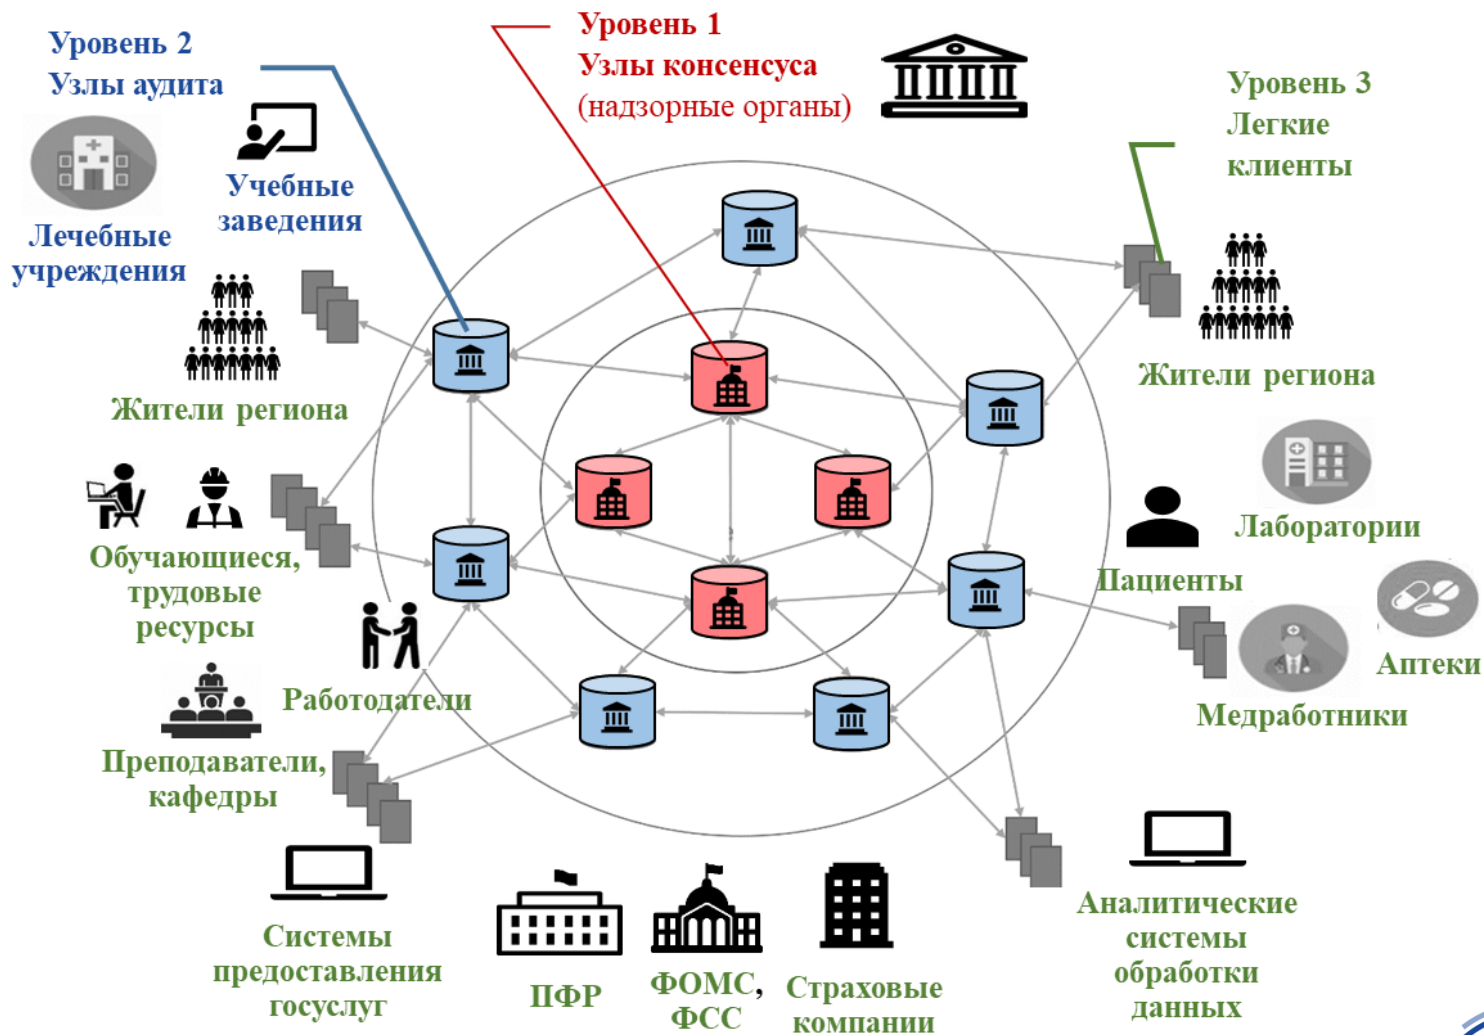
Уровень 2
Узлы аудита

Уровень 1
Узлы консенсуса
(надзорные органы)

Уровень 3
Легкие клиенты

Учебные заведения

Лечебные учреждения

Жители региона

Жители региона

Лаборатории

Пациенты

Аптеки

Медработники

Обучающиеся, трудовые ресурсы

Работодатели

Преподаватели, кафедры

Системы предоставления госуслуг

ПФР

ФОМС, ФСС

Страховые компании

Аналитические системы обработки данных